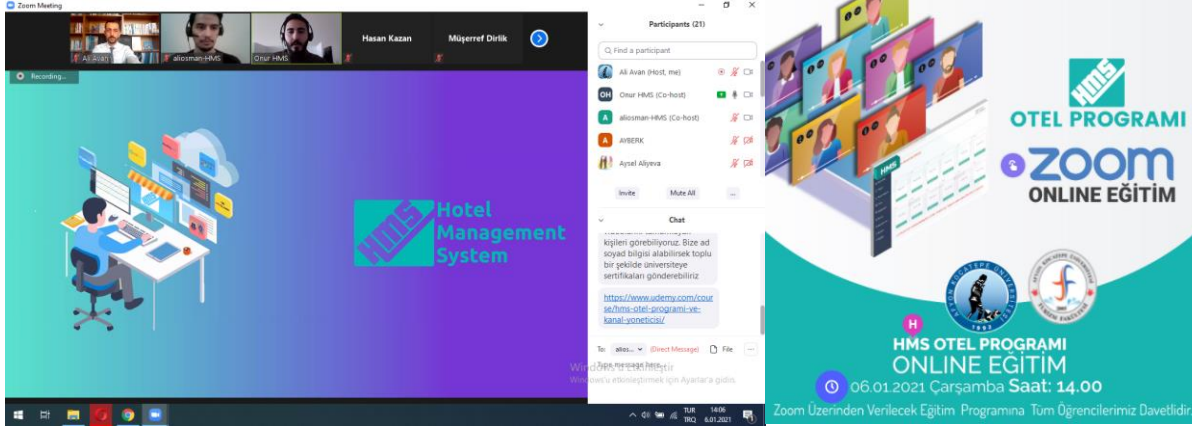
Zoom Meeting

Ali Avan

aliosman-HMS

Onur HMS

Hasan Kazan

Müşerref Dirlik

Recording...

Participants (21)

Find a participant

Ali Avan (Host, me)

Onur HMS (Co-host)

aliosman-HMS (Co-host)

AYBERK

Aysel Aliyeva

Invite

Mute All

...

Chat

kişileri görebiliyoruz. Bize ad soyad bilgisi alabilirsek toplu bir şekilde üniversiteye sertifikaları gönderebiliriz

https://www.udemy.com/course/hms-otel-programi-ve-kanal-yoneticisi/

To: alios... (Direct Message) File ...

Type message here...

Windows'u Etkinleştir
Windows'u etkinleştirmek için Ayarlar'a gidin.

HMS Hotel Management System

TUR TRQ 14:06 6.01.2021

HMS

OTEL PROGRAMI

ZOOM

ONLINE EĞİTİM

HMS

HMS OTEL PROGRAMI

ONLINE EĞİTİM

06.01.2021 Çarşamba Saat: 14.00

Zoom Üzerinden Verilecek Eğitim Programına Tüm Öğrencilerimiz Davetlidir.